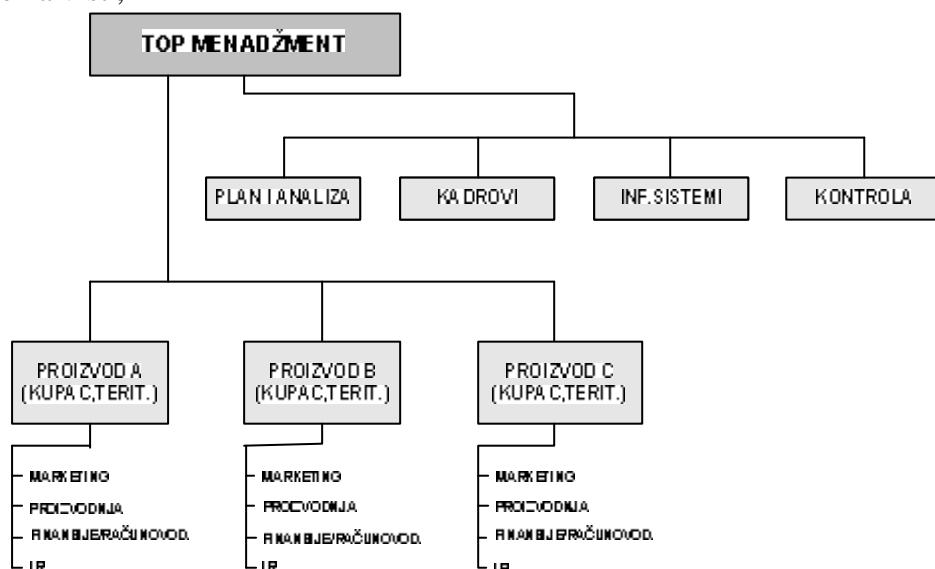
TOP MENADŽMENT

PLAN I ANALIZA

KADROVI

INF.SISTEMI

KONTROLA

PROIZVOD A (KUPAC,TERIT.)

- MARKETING
- PROIZVODNJA
- FINANSIJE/RAČUNOVOD.
- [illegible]

PROIZVOD B (KUPAC,TERIT.)

- MARKETING
- PROIZVODNJA
- FINANSIJE/RAČUNOVOD.
- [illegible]

PROIZVOD C (KUPAC,TERIT.)

- MARKETING
- PROIZVODNJA
- FINANSIJE/RAČUNOVOD.
- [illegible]